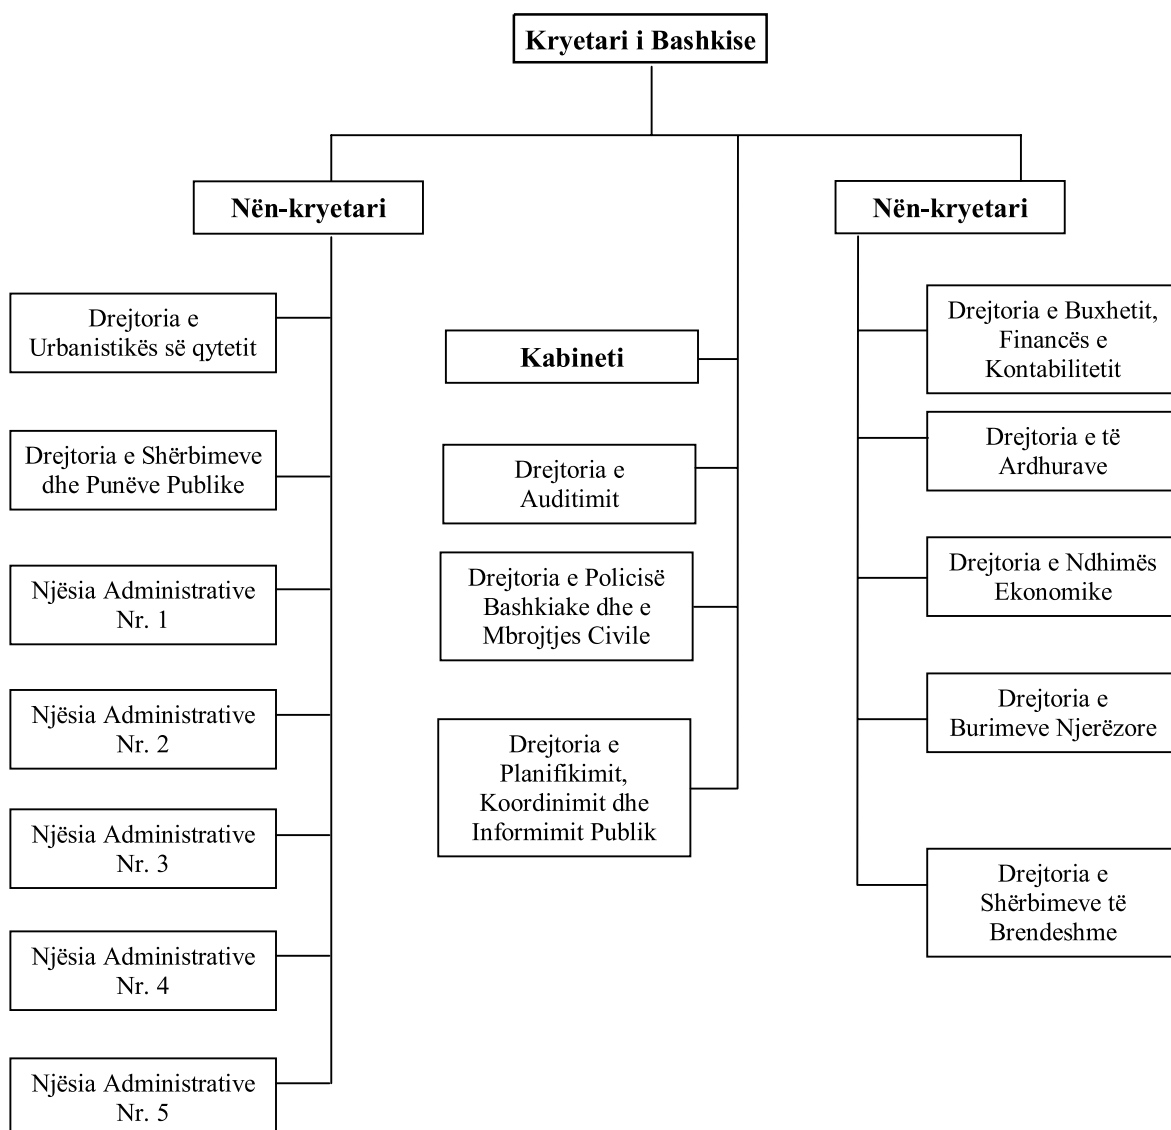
Kryetari i Bashkise

Nën-kryetari

Nën-kryetari

Drejtoria e Urbanistikës së qytetit

Drejtoria e Shërbimeve dhe Punëve Publike

Njësia Administrative Nr. 1

Njësia Administrative Nr. 2

Njësia Administrative Nr. 3

Njësia Administrative Nr. 4

Njësia Administrative Nr. 5

Kabineti

Drejtoria e Auditimit

Drejtoria e Policisë Bashkiake dhe e Mbrojtjes Civile

Drejtoria e Planifikimit, Koordinimit dhe Informimit Publik

Drejtoria e Buxhetit, Financës e Kontabilitetit

Drejtoria e të Ardhurave

Drejtoria e Ndhimës Ekonomike

Drejtoria e Burimeve Njerëzore

Drejtoria e Shërbimeve të Brendeshme